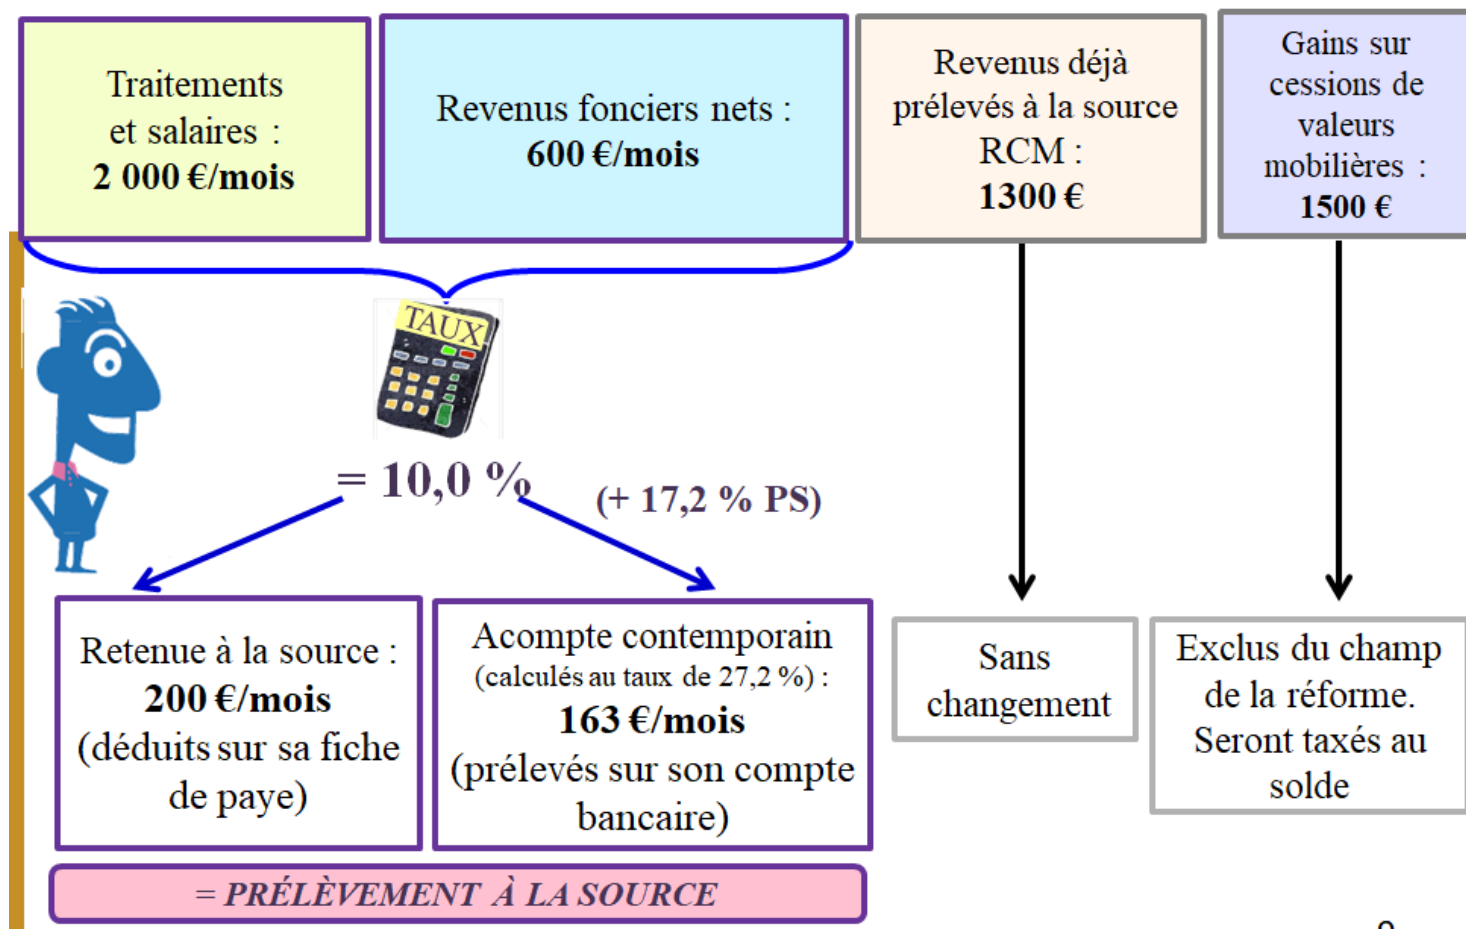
Traitements et salaires : 2 000 €/mois

Revenus fonciers nets : 600 €/mois

Revenus déjà prélevés à la source RCM : 1300 €

Gains sur cessions de valeurs mobilières : 1500 €

TAUX

= 10,0 %

(+ 17,2 % PS)

Retenue à la source : 200 €/mois (déduits sur sa fiche de paye)

Acompte contemporain (calculés au taux de 27,2 %) : 163 €/mois (prélevés sur son compte bancaire)

Sans changement

Exclus du champ de la réforme. Seront taxés au solde

= PRÉLÈVEMENT À LA SOURCE

9